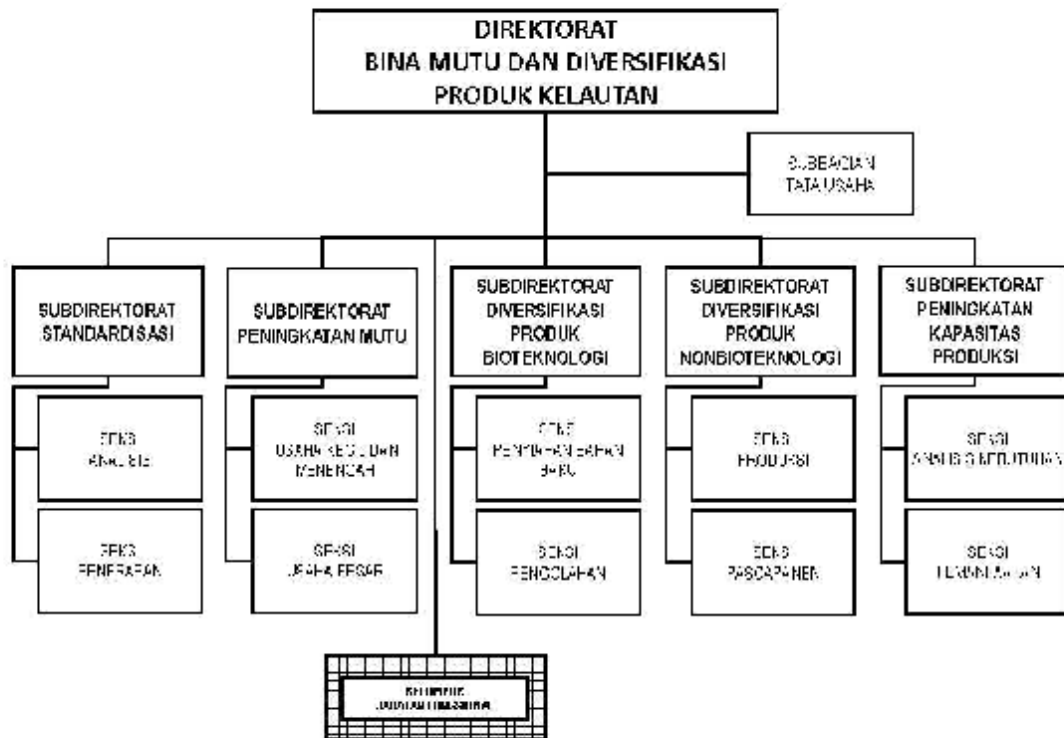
DIREKTORAT
BINA MUTU DAN DIVERSIFIKASI
PRODUK KELAUTAN

SUBBAGIAN
TATA USAHA

SUBDIREKTORAT
STANDARDISASI

SEKSI
ANALISIS

SEKSI
PENERAPAN

SUBDIREKTORAT
PENINGKATAN MUTU

SEKSI
USAHA KECIL DAN MENENGAH

SEKSI
USAHA BESAR

SUBDIREKTORAT
DIVERSIFIKASI PRODUK BIOTEKNOLOGI

SEKSI
PENYIAPAN BAHAN BAKU

SEKSI
PENGOLAHAN

SUBDIREKTORAT
DIVERSIFIKASI PRODUK NONBIOTEKNOLOGI

SEKSI
PRODUKSI

SEKSI
PASCAPANEN

SUBDIREKTORAT
PENINGKATAN KAPASITAS PRODUKSI

SEKSI
ANALISIS KEBUTUHAN

SEKSI
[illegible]

KELOMPOK
JABATAN FUNGSIONAL